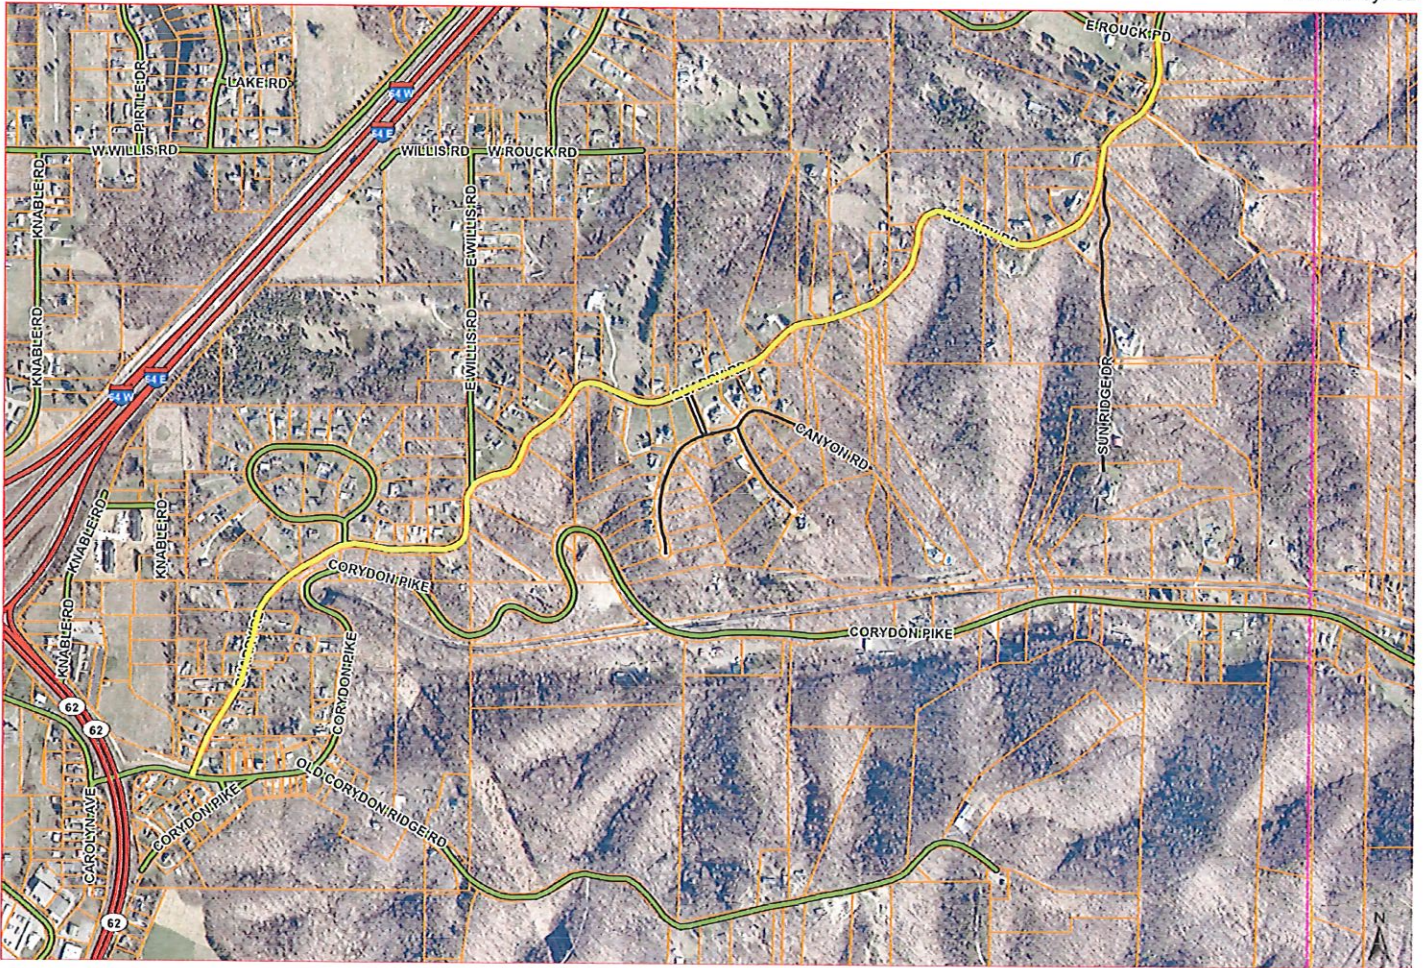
E ROUCK RD
PIRTLE DR
LAKE RD
64 W
64 E
W WILLIS RD
WILLIS RD
W ROUCK RD
KNABLE RD
KNABLE RD
E WILLIS RD
SUNRIDGE DR
64 W
64 E
CANYON RD
KNABLE RD
KNABLE RD
KNABLE RD
CORYDON PIKE
CORYDON PIKE
CORYDON PIKE
62
62
CORYDON PIKE
OLD CORYDON RIDGE RD
CORYDON PIKE
CAROLYN AVE
62
N